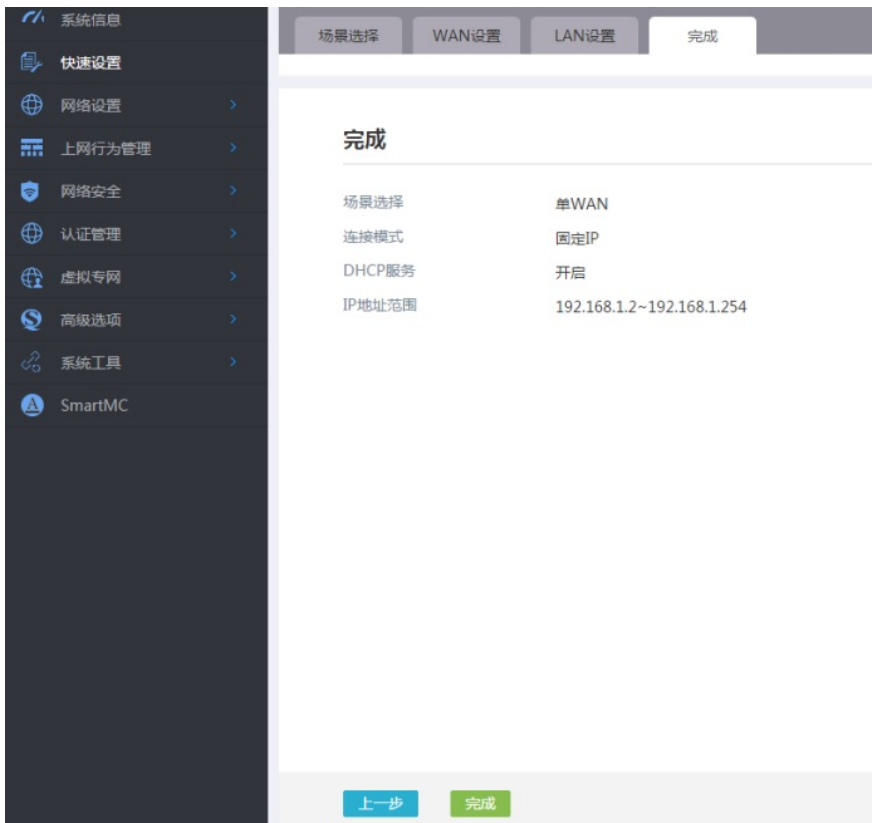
系统信息
快速设置
网络设置
上网行为管理
网络安全
认证管理
虚拟专网
高级选项
系统工具
SmartMC

场景选择
WAN设置
LAN设置
完成

完成

| 场景选择 | 单WAN |
|---|---|
| 连接模式 | 固定IP |
| DHCP服务 | 开启 |
| IP地址范围 | 192.168.1.2~192.168.1.254 |

上一步
完成